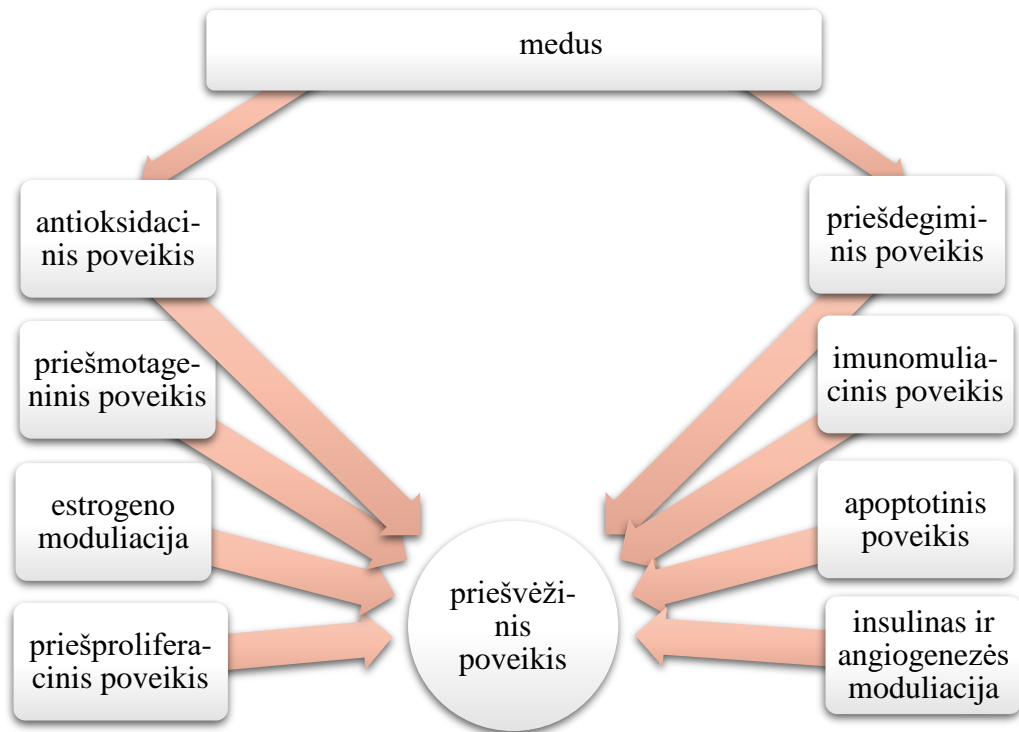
medus

antioksidacinis poveikis

priešmotageninis poveikis

estrogeno moduliacija

priešproliferacinis poveikis

priešdegiminis poveikis

imunomuliacinis poveikis

apoptotinis poveikis

insulinas ir angiogenezės moduliacija

priešvėžinis poveikis